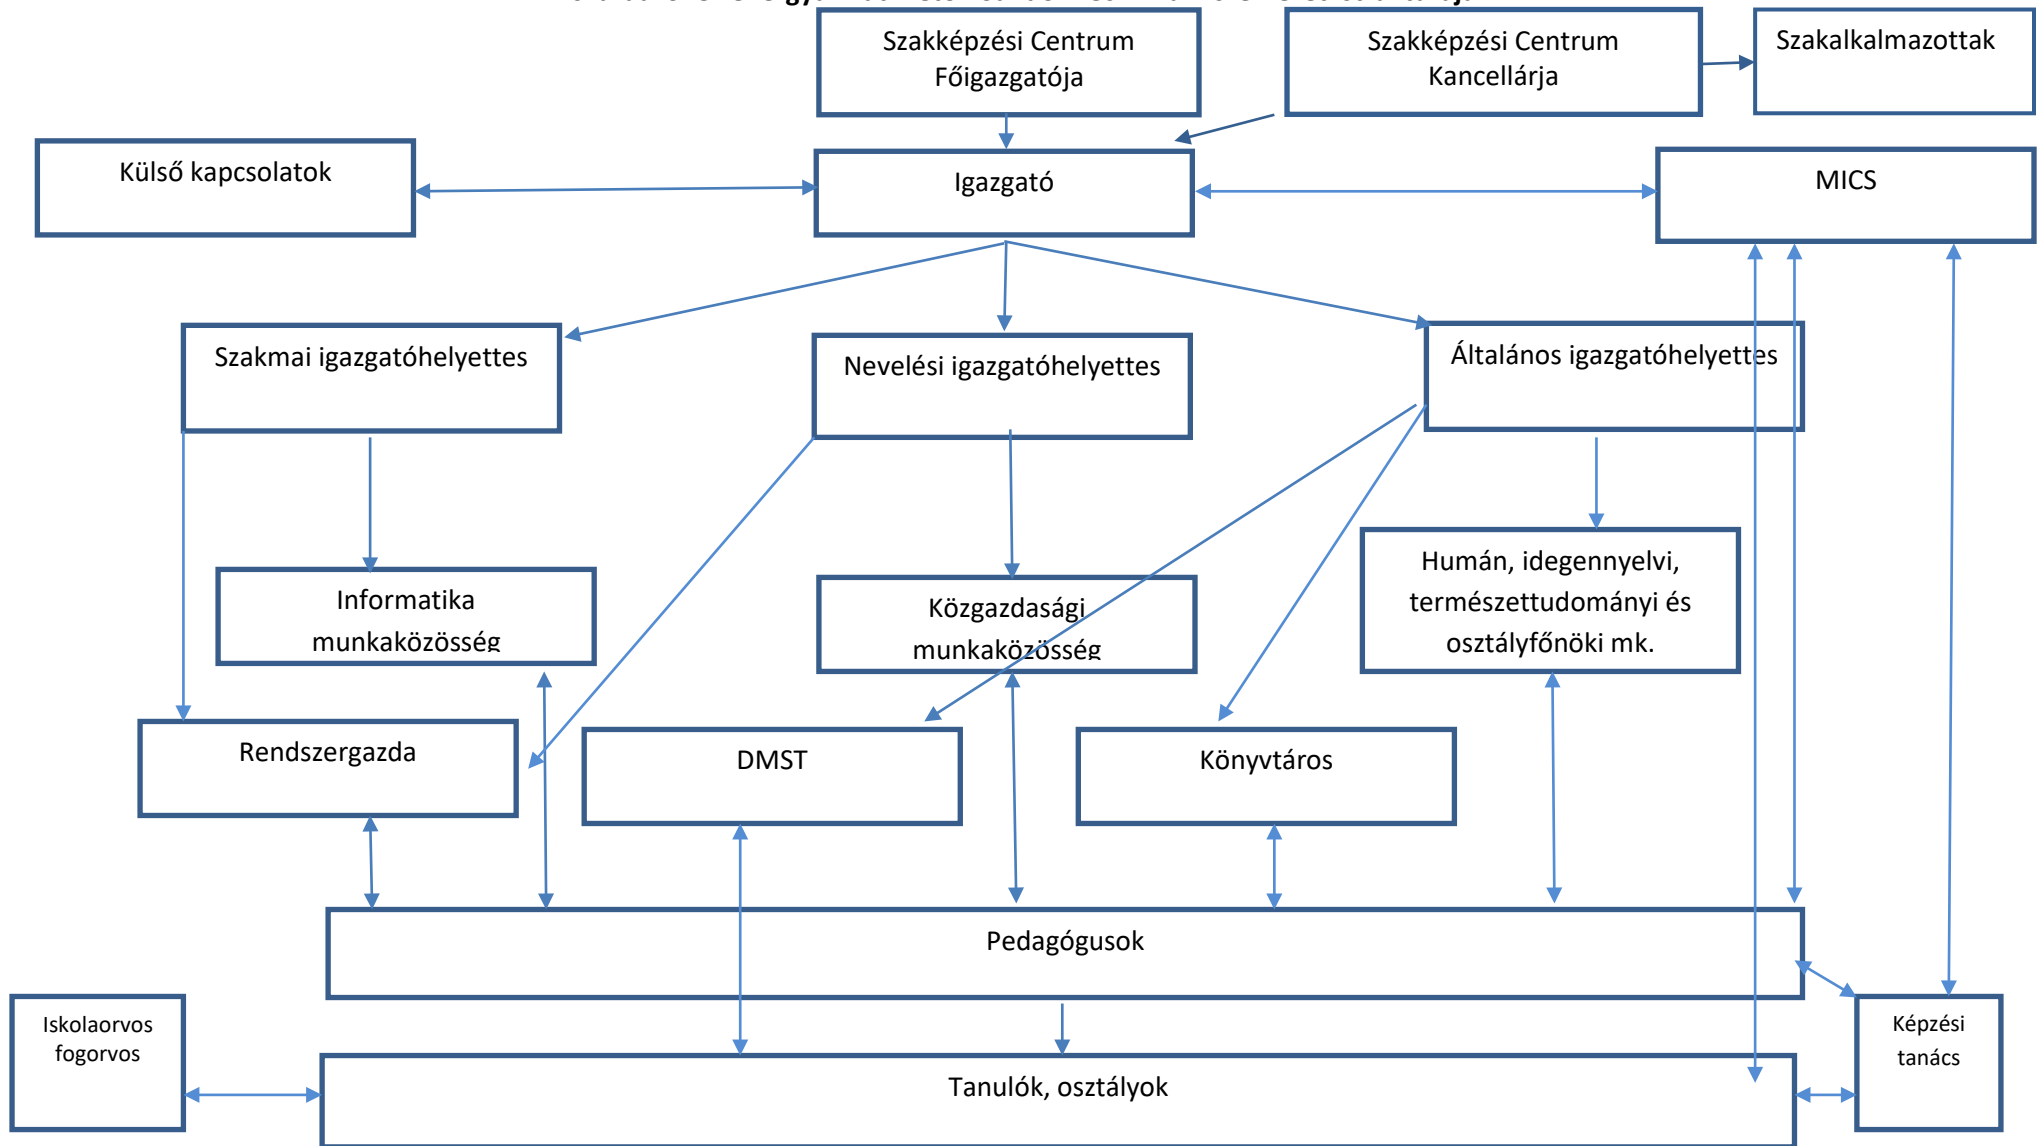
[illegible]

Szakképzési Centrum Főigazgatója

Szakképzési Centrum Kancellárja

Szakalkalmazottak

Külső kapcsolatok

Igazgató

MICS

Szakmai igazgatóhelyettes

Nevelési igazgatóhelyettes

Általános igazgatóhelyettes

Informatika munkaközösség

Közgazdasági munkaközösség

Humán, idegennyelvi, természettudományi és osztályfőnöki mk.

Rendszergazda

DMST

Könyvtáros

Pedagógusok

Iskolaorvos fogorvos

Tanulók, osztályok

Képzési tanács